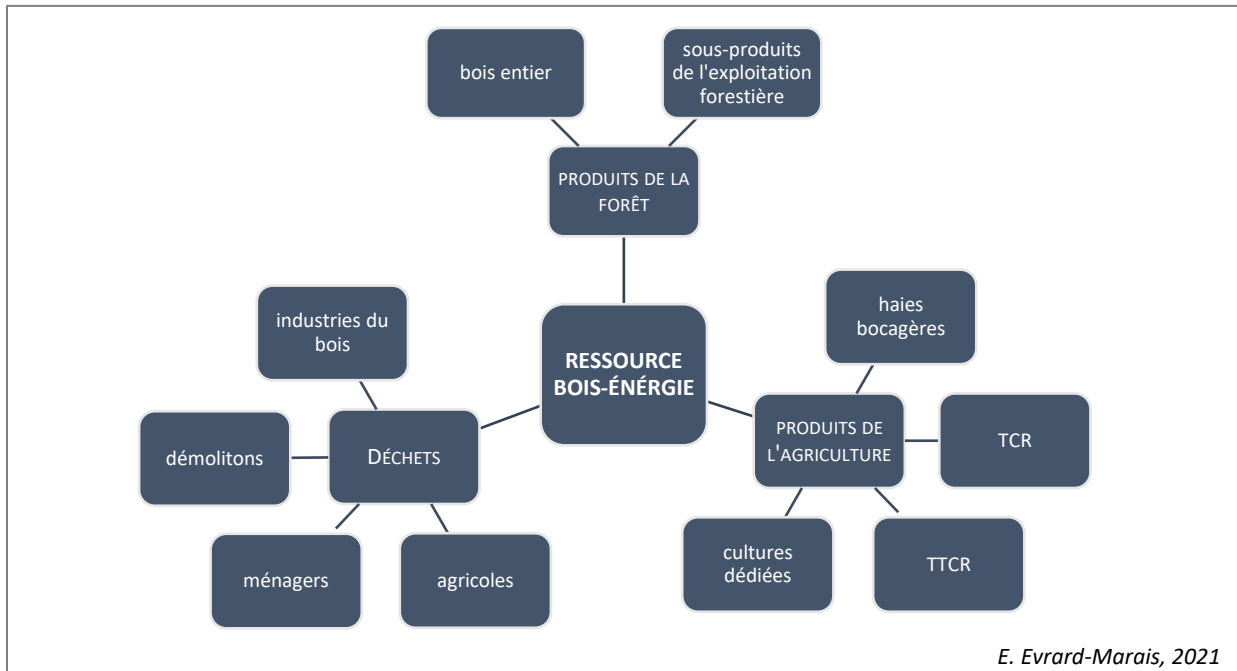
bois entier

sous-produits de l'exploitation forestière

PRODUITS DE LA FORÊT

industries du bois

RESSOURCE BOIS-ÉNERGIE

haies bocagères

démolitons

DÉCHETS

PRODUITS DE L'AGRICULTURE

TCR

ménagers

agricoles

cultures dédiées

TTCR

E. Evrard-Marais, 2021